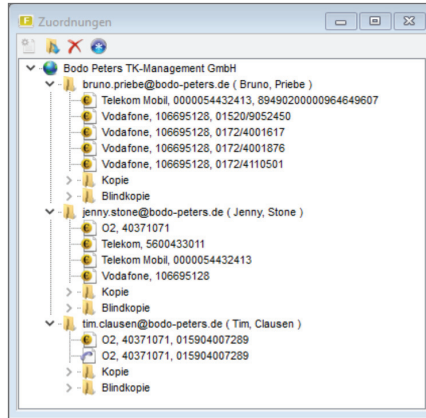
Zuordnungen

Bodo Peters TK-Management GmbH
bruno.priebe@bodo-peters.de ( Bruno, Priebe )
Telekom Mobil, 0000054432413, 8949020000000964649607
Vodafone, 106695128, 01520/9052450
Vodafone, 106695128, 0172/4001617
Vodafone, 106695128, 0172/4001876
Vodafone, 106695128, 0172/4110501
Kopie
Blindkopie
jenny.stone@bodo-peters.de ( Jenny, Stone )
O2, 40371071
Telekom, 5600433011
Telekom Mobil, 0000054432413
Vodafone, 106695128
Kopie
Blindkopie
tim.clausen@bodo-peters.de ( Tim, Clausen )
O2, 40371071, 015904007289
O2, 40371071, 015904007289
Kopie
Blindkopie